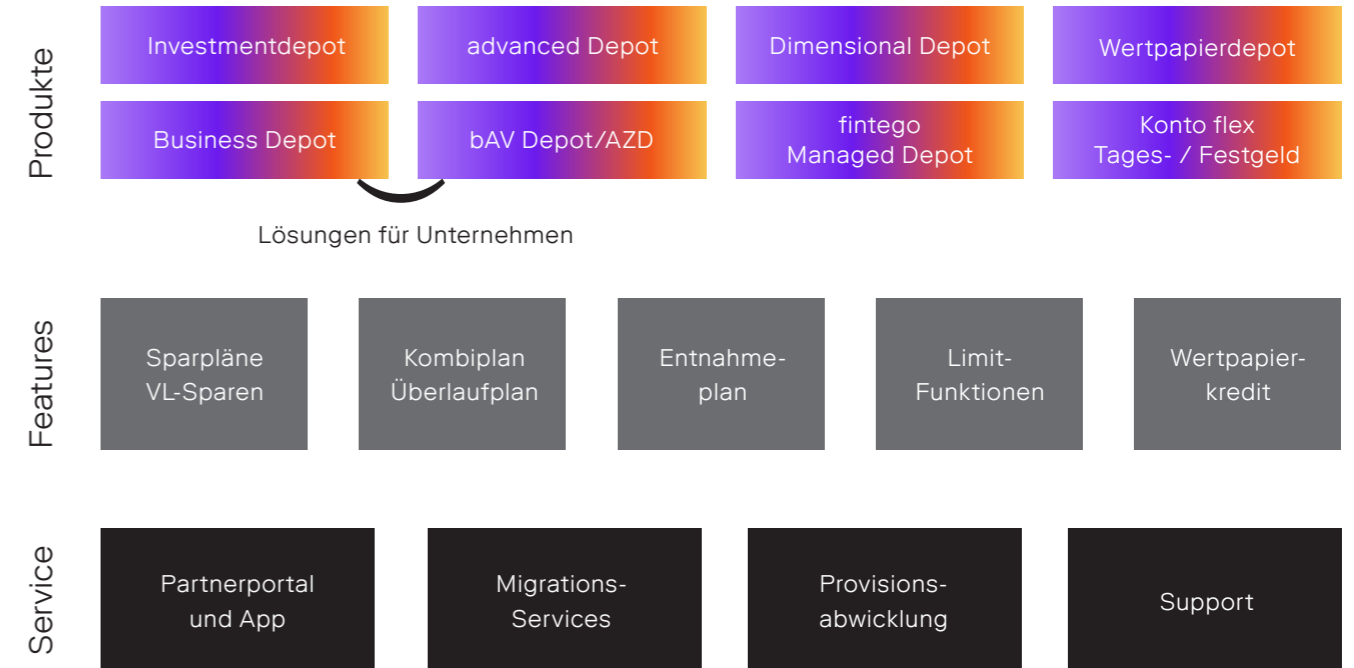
Produkte

Investmentdepot

advanced Depot

Dimensional Depot

Wertpapierdepot

Business Depot

bAV Depot/AZD

fintego Managed Depot

Konto flex Tages- / Festgeld

Lösungen für Unternehmen

Features

Sparpläne VL-Sparen

Kombiplan Überlaufplan

Entnahmeplan

Limit-Funktionen

Wertpapierkredit

Service

Partnerportal und App

Migrations-Services

Provisionsabwicklung

Support